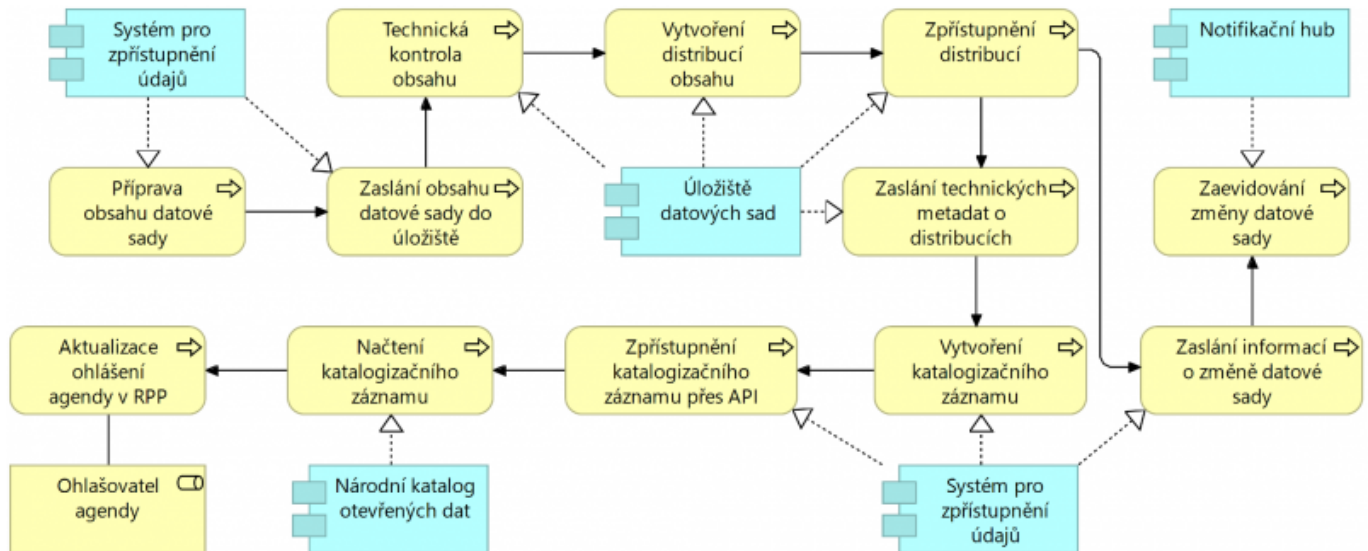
Systém pro zpřístupnění údajů

Technická kontrola obsahu

Vytvoření distribucí obsahu

Zpřístupnění distribucí

Notifikační hub

Příprava obsahu datové sady

Zaslání obsahu datové sady do úložiště

Úložiště datových sad

Zaslání technických metadat o distribucích

Zaevidování změny datové sady

Aktualizace ohlášení agendy v RPP

Načtení katalogizačního záznamu

Zpřístupnění katalogizačního záznamu přes API

Vytvoření katalogizačního záznamu

Zaslání informací o změně datové sady

Ohlašovatel agendy

Národní katalog otevřených dat

Systém pro zpřístupnění údajů